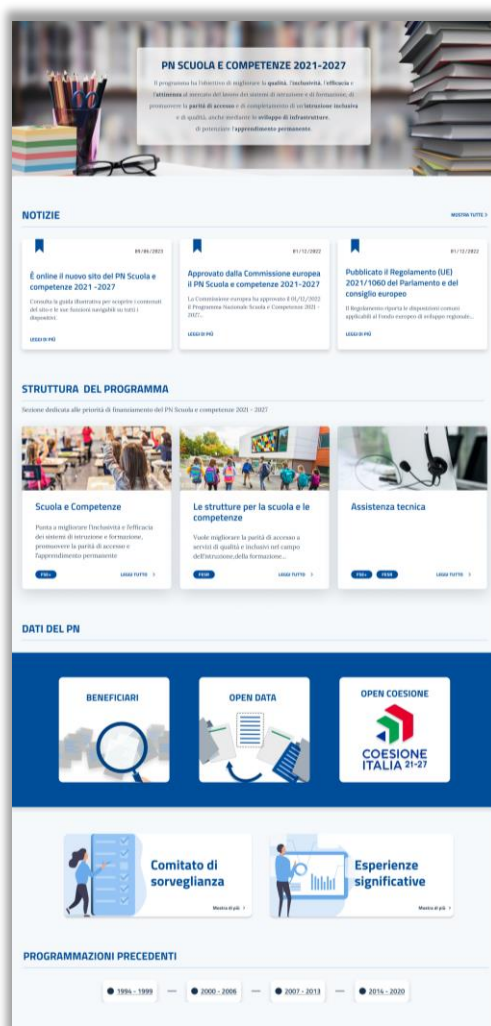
PN SCUOLA E COMPETENZE 2021-2027

Il programma ha l'obiettivo di migliorare la qualità, l'inclusività, l'efficacia e l'attinenza al mercato del lavoro dei sistemi di istruzione e formazione, di promuovere la parità di accesso e di completamento di un'istruzione inclusiva e di qualità, anche mediante lo sviluppo di infrastrutture, di potenziare l'apprendimento permanente.

NOTIZIE

MOSTRA TUTTE >

09/05/2023

È online il nuovo sito del PN Scuola e competenze 2021 -2027

Consulta la guida illustrativa per scoprire i contenuti del sito e le sue funzioni navigabili su tutti i dispositivi.

LEGGI DI PIÙ

01/12/2022

Approvato dalla Commissione europea il PN Scuola e competenze 2021-2027

La Commissione europea ha approvato il 01/12/2022 il Programma Nazionale Scuola e Competenze 2021 - 2027...

LEGGI DI PIÙ

01/12/2022

Pubblicato il Regolamento (UE) 2021/1060 del Parlamento e del consiglio europeo

Il Regolamento riporta le disposizioni comuni applicabili al Fondo europeo di sviluppo regionale...

LEGGI DI PIÙ

STRUTTURA DEL PROGRAMMA

Sezione dedicata alle priorità di finanziamento del PN Scuola e competenze 2021 - 2027

Scuola e Competenze

Punta a migliorare l'inclusività e l'efficacia dei sistemi di istruzione e formazione, promuovere la parità di accesso e l'apprendimento permanente

FSE+

LEGGI TUTTO >

Le strutture per la scuola e le competenze

Vuole migliorare la parità di accesso a servizi di qualità e inclusivi nel campo dell'istruzione,della formazione...

FESR

LEGGI TUTTO >

Assistenza tecnica

FSE+ FESR

LEGGI TUTTO >

DATI DEL PN

BENEFICIARI

OPEN DATA

OPEN COESIONE

COESIONE ITALIA 21-27

Comitato di sorveglianza

Mostra di più >

Esperienze significative

Mostra di più >

PROGRAMMAZIONI PRECEDENTI

1994 - 1999 — 2000 - 2006 — 2007 - 2013 — 2014 - 2020